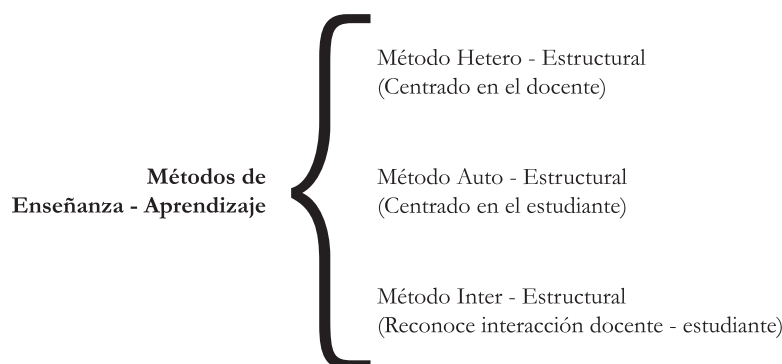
Métodos de
Enseñanza - Aprendizaje

Método Hetero - Estructural
(Centrado en el docente)

Método Auto - Estructural
(Centrado en el estudiante)

Método Inter - Estructural
(Reconoce interacción docente - estudiante)